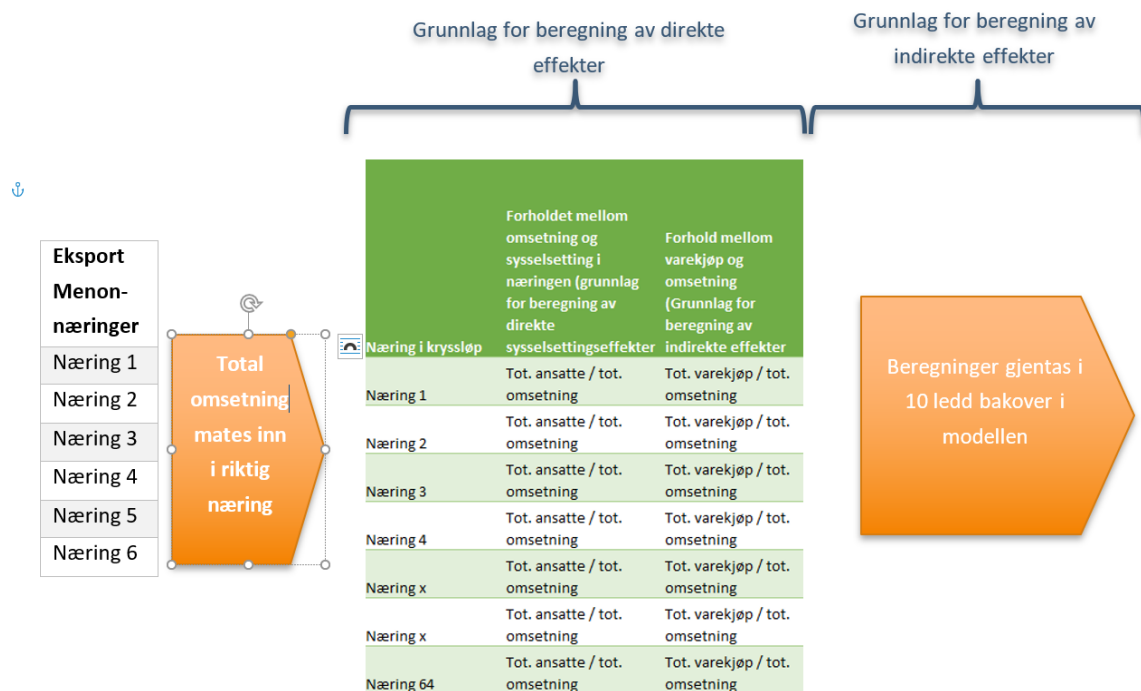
Grunnlag for beregning av direkte effekter

Grunnlag for beregning av indirekte effekter

| Eksport Menon-næringer |
|---|
| Næring 1 |
| Næring 2 |
| Næring 3 |
| Næring 4 |
| Næring 5 |
| Næring 6 |

Total omsetning mates inn i riktig næring

| Næring i kryssløp | Forholdet mellom omsetning og sysselsetting i næringen (grunnlag for beregning av direkte sysselsettingseffekter | Forhold mellom varekjøp og omsetning (Grunnlag for beregning av indirekte effekter |
|---|---|---|
| Næring 1 | Tot. ansatte / tot. omsetning | Tot. varekjøp / tot. omsetning |
| Næring 2 | Tot. ansatte / tot. omsetning | Tot. varekjøp / tot. omsetning |
| Næring 3 | Tot. ansatte / tot. omsetning | Tot. varekjøp / tot. omsetning |
| Næring 4 | Tot. ansatte / tot. omsetning | Tot. varekjøp / tot. omsetning |
| Næring x | Tot. ansatte / tot. omsetning | Tot. varekjøp / tot. omsetning |
| Næring x | Tot. ansatte / tot. omsetning | Tot. varekjøp / tot. omsetning |
| Næring 64 | Tot. ansatte / tot. omsetning | Tot. varekjøp / tot. omsetning |

Beregninger gjentas i 10 ledd bakover i modellen